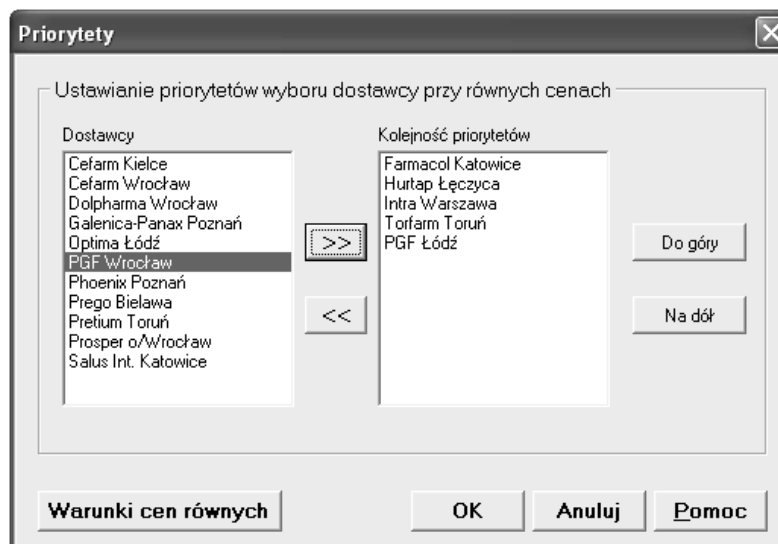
Priorytety

Ustawianie priorytetów wyboru dostawcy przy równych cenach

Dostawcy

Cefarm Kielce
Cefarm Wrocław
Dolpharma Wrocław
Galenica-Panax Poznań
Optima Łódź
PGF Wrocław
Phoenix Poznań
Prego Bielawa
Pretium Toruń
Prosper o/Wrocław
Salus Int. Katowice

>>

<<

Kolejność priorytetów

Farmacol Katowice
Hurtap Łęczyca
Intra Warszawa
Torfarm Toruń
PGF Łódź

Do góry

Na dół

Warunki cen równych

OK

Anuluj

Pomoc